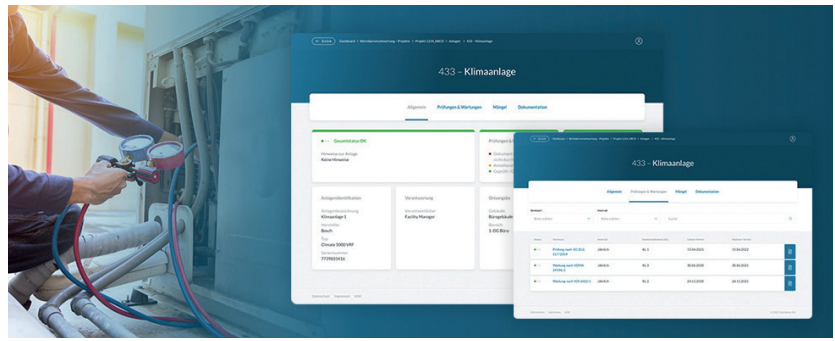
433 – Klimaanlage

Allgemein Prüfungen & Wartungen Mängel Dokumentation

Gesamtstatus OK

Hinweise zur Anlage
Keine Hinweise

Prüfungen & W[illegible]

Anlagenidentifikation

Anlagenbezeichnung
Klimaanlage 1

Hersteller
Bosch

Typ
Climate 5000 VRF

Seriennummer
7709051416

Verantwortung

Verantwortlicher
Facility Manager

Ortsangabe

Gebäude
Bürogebäude

Bereich
1. OG Büro

433 – Klimaanlage

Allgemein Prüfungen & Wartungen Mängel Dokumentation

| | | | | | | |
|---|---|---|---|---|---|---|
| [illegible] | Prüfung nach VO (EU) 517/2014 | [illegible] | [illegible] | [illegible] | 15.04.2021 | 15.04.2022 |
| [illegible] | Wartung nach VDMA 24186-1 | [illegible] | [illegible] | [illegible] | 30.06.2020 | 30.06.2021 |
| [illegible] | Wartung nach VDI 6022-1 | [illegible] | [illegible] | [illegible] | 24.11.2020 | 24.11.2021 |